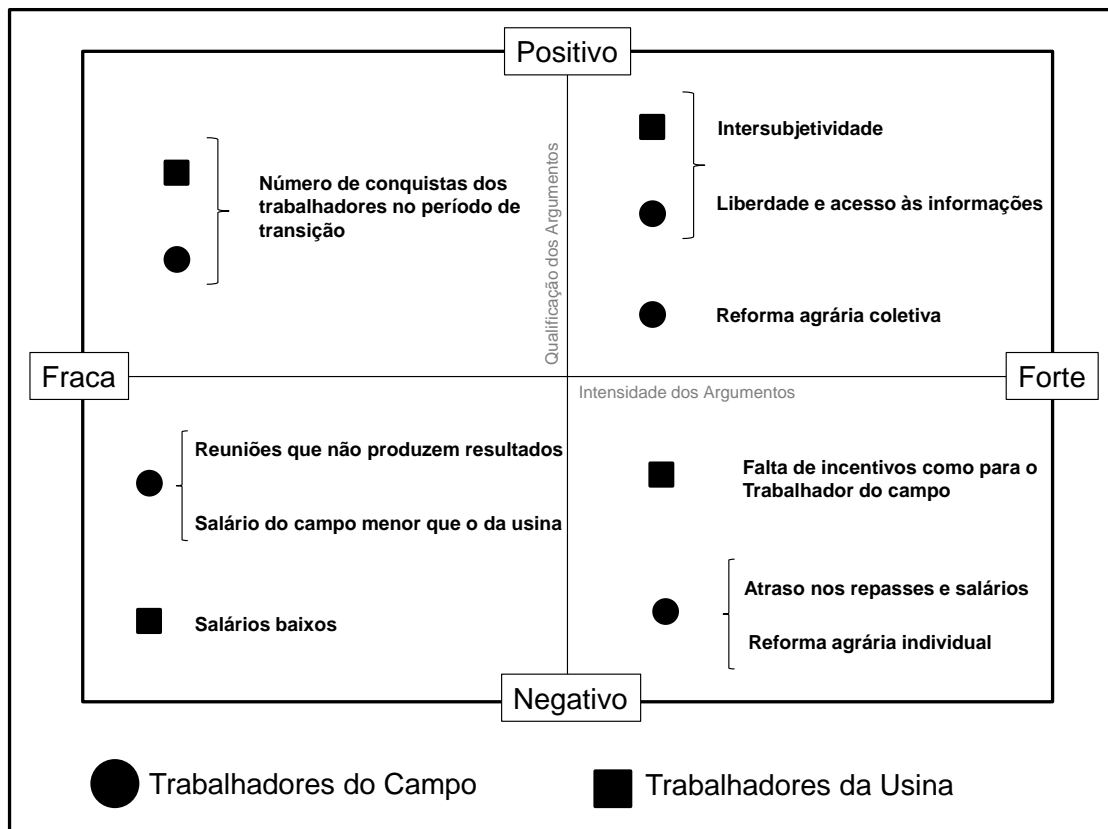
Positivo

Número de conquistas dos trabalhadores no período de transição

Qualificação dos Argumentos

Intersubjetividade

Liberdade e acesso às informações

Reforma agrária coletiva

Fraca

Intensidade dos Argumentos

Forte

Reuniões que não produzem resultados

Salário do campo menor que o da usina

Salários baixos

Falta de incentivos como para o Trabalhador do campo

Atraso nos repasses e salários

Reforma agrária individual

Negativo

Trabalhadores do Campo

Trabalhadores da Usina